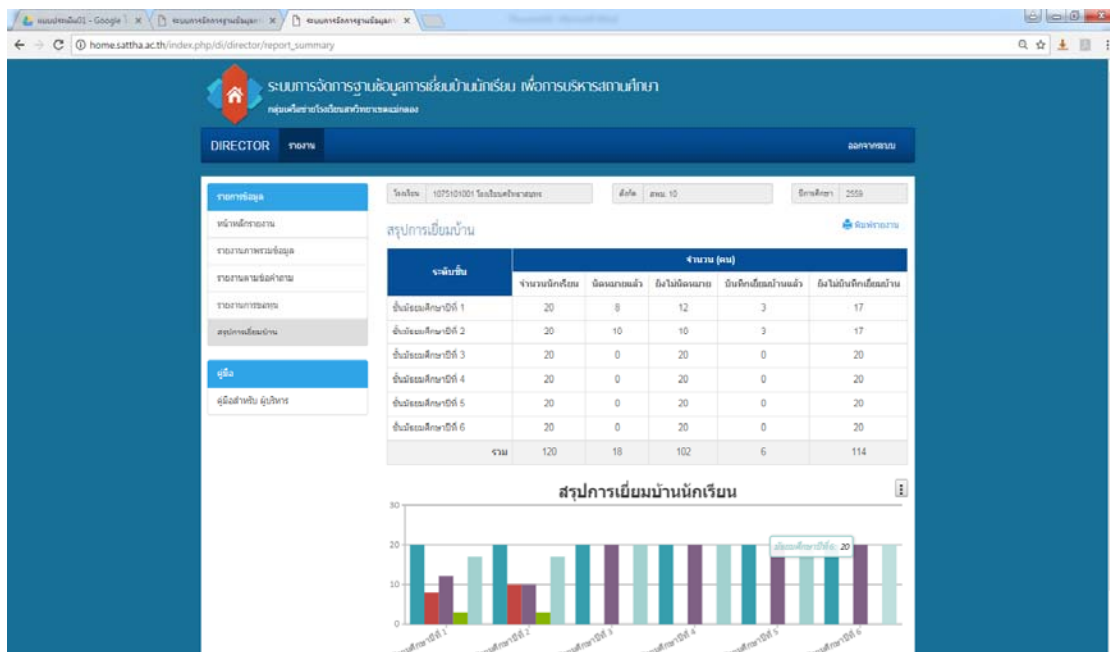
แบบฟอร์มนี้01 - Google | ระบบการจัดการฐานข้อมูล | ระบบการจัดการฐานข้อมูล

home.sattha.ac.th/index.php/di/director/report_summary

ระบบการจัดการฐานข้อมูลการเยี่ยมบ้านนักเรียน เพื่อการบริหารสถานศึกษา
กลุ่มเครือข่ายโรงเรียน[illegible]

DIRECTOR รายงาน ออกจากระบบ

รายการข้อมูล
หน้าหลักรายงาน
รายงานภาพรวมข้อมูล
รายงานตามข้อคำถาม
รายงานการชอบ
สรุปการเยี่ยมบ้าน

คู่มือ
คู่มือสำหรับ ผู้บริหาร

โรงเรียน 1075101001 โรงเรียนศรัทธาสมุทร สังกัด สพม. 10 ปีการศึกษา 2559

สรุปการเยี่ยมบ้าน

พิมพ์รายงาน

| ระดับชั้น | จำนวนนักเรียน | นัดหมายแล้ว | ยังไม่นัดหมาย | บันทึกเยี่ยมบ้านแล้ว | ยังไม่บันทึกเยี่ยมบ้าน |
|---|---|---|---|---|---|
| ชั้นมัธยมศึกษาปีที่ 1 | 20 | 8 | 12 | 3 | 17 |
| ชั้นมัธยมศึกษาปีที่ 2 | 20 | 10 | 10 | 3 | 17 |
| ชั้นมัธยมศึกษาปีที่ 3 | 20 | 0 | 20 | 0 | 20 |
| ชั้นมัธยมศึกษาปีที่ 4 | 20 | 0 | 20 | 0 | 20 |
| ชั้นมัธยมศึกษาปีที่ 5 | 20 | 0 | 20 | 0 | 20 |
| ชั้นมัธยมศึกษาปีที่ 6 | 20 | 0 | 20 | 0 | 20 |
| รวม | 120 | 18 | 102 | 6 | 114 |

จำนวน (คน)

สรุปการเยี่ยมบ้านนักเรียน

30
20
10
0

มัธยมศึกษาปีที่ 6: 20

ศึกษาปีที่ 1
ศึกษาปีที่ 2
ศึกษาปีที่ 3
ศึกษาปีที่ 4
ศึกษาปีที่ 5
ศึกษาปีที่ 6